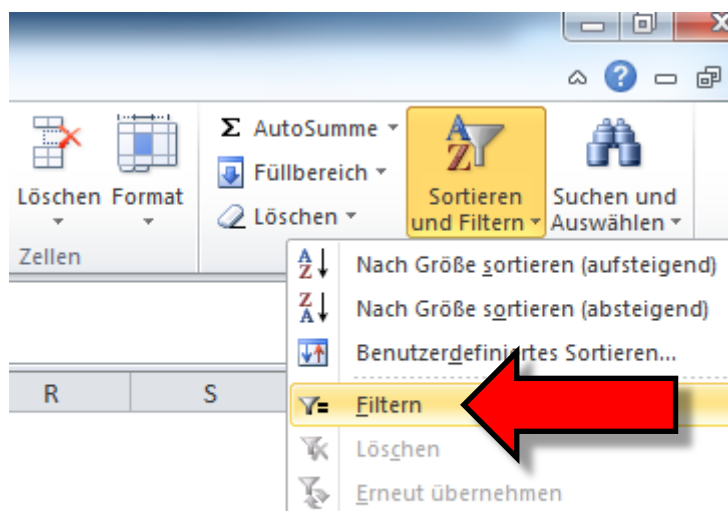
Löschen Format
Zellen

AutoSumme
Füllbereich
Löschen

Sortieren und Filtern

Suchen und Auswählen

Nach Größe sortieren (aufsteigend)
Nach Größe sortieren (absteigend)
Benutzerdefiniertes Sortieren...
Filtern
Löschen
Erneut übernehmen

R
S